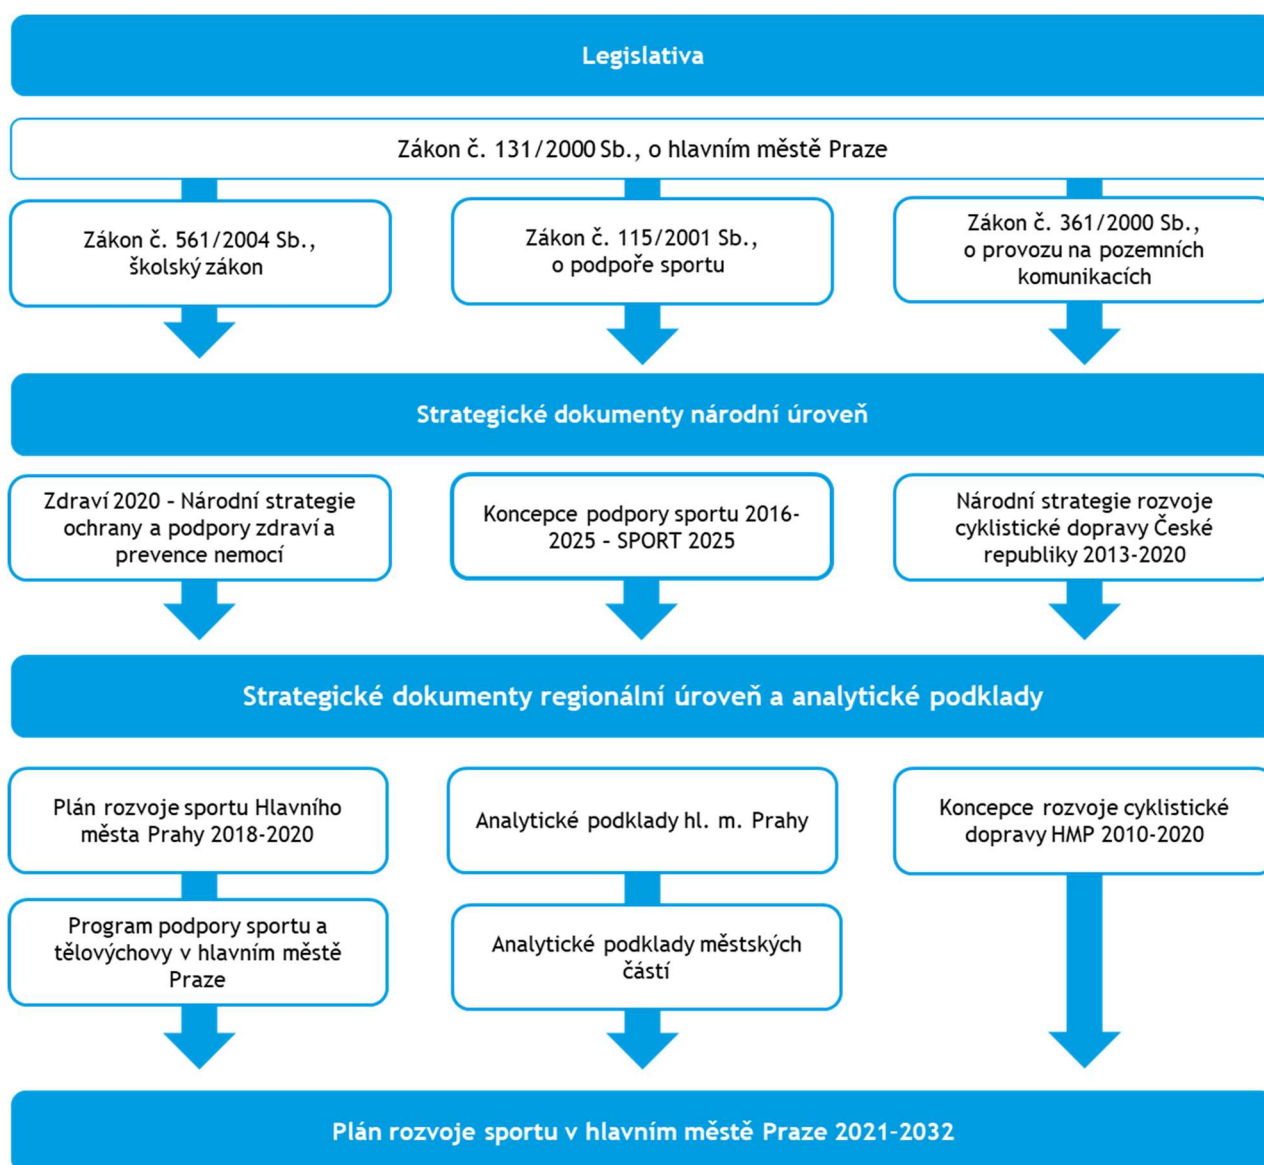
Legislativa

Zákon č. 131/2000 Sb., o hlavním městě Praze

Zákon č. 561/2004 Sb., školský zákon

Zákon č. 115/2001 Sb., o podpoře sportu

Zákon č. 361/2000 Sb., o provozu na pozemních komunikacích

Strategické dokumenty národní úroveň

Zdraví 2020 - Národní strategie ochrany a podpory zdraví a prevence nemocí

Koncepce podpory sportu 2016-2025 - SPORT 2025

Národní strategie rozvoje cyklistické dopravy České republiky 2013-2020

Strategické dokumenty regionální úroveň a analytické podklady

Plán rozvoje sportu Hlavního města Prahy 2018-2020

Program podpory sportu a tělovýchovy v hlavním městě Praze

Analytické podklady hl. m. Prahy

Analytické podklady městských částí

Koncepce rozvoje cyklistické dopravy HMP 2010-2020

Plán rozvoje sportu v hlavním městě Praze 2021-2032